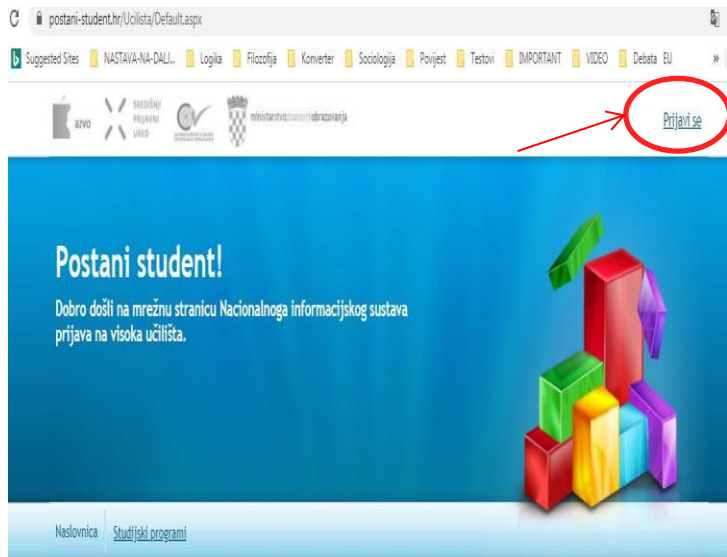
postani-student.hr/Ucilista/Default.aspx

Suggested Sites NASTAVA-NA-DALJ... Logika Filozofija Konverter Sociologija Povijest Testovi IMPORTANT VIDEO Debata EU

azvo SREDIŠNJI PRIJAVNI URED ministarstvoznanostiobrazovanja

Prijavi se

Postani student!

Dobro došli na mrežnu stranicu Nacionalnoga informacijskog sustava prijava na visoka učilišta.

Naslovnica Studijski programi